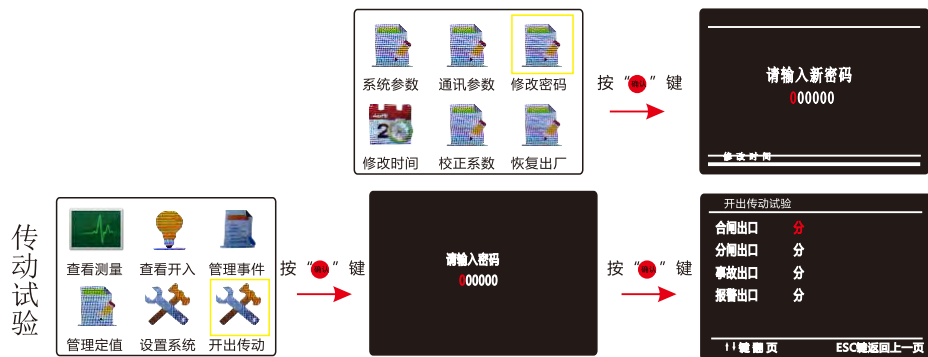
系统参数 通讯参数 修改密码
修改时间 校正系数 恢复出厂

按“确认”键

请输入新密码
000000
修改时间

传动试验

查看测量 查看开入 管理事件
管理定值 设置系统 开出传动

按“确认”键

请输入密码
000000

按“确认”键

开出传动试验
合闸出口 分
分闸出口 分
事故出口 分
报警出口 分
↑↓键翻页 ESC键返回上一页